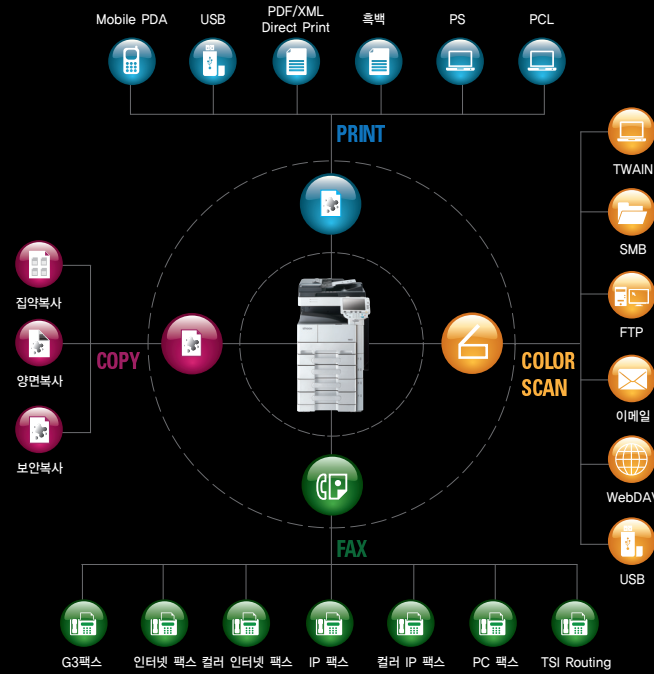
Mobile PDA
USB
PDF/XML Direct Print
흑백
PS
PCL

PRINT

TWAIN
SMB
FTP
이메일
WebDAV
USB

COLOR SCAN

집약복사
양면복사
보안복사

COPY

FAX

G3팩스
인터넷 팩스
컬러 인터넷 팩스
IP 팩스
컬러 IP 팩스
PC 팩스
TSI Routing